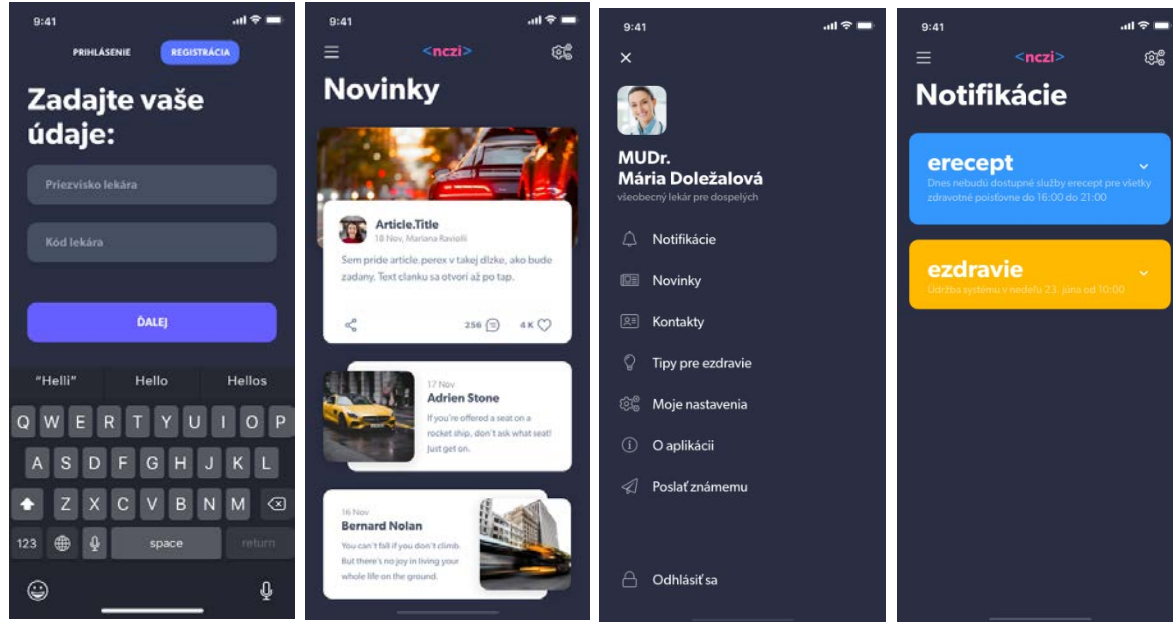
9:41

PRIHLÁSENIE REGISTRÁCIA

Zadajte vaše údaje:

Priezvisko lekára

Kód lekára

ĎALEJ

"Helli" Hello Hellos

Q W E R T Y U I O P
A S D F G H J K L
Z X C V B N M
123 space return

9:41

<nczi>

Novinky

Article.Title
18 Nov, Mariana Ravielli
Sem pride article.perex v takej dlzke, ako bude zadany. Text clanku sa otvori až po tap.

256 4 K

17 Nov
Adrien Stone
If you're offered a seat on a rocket ship, don't ask what seat! Just get on.

16 Nov
Bernard Nolan
You can't fall if you don't climb. But there's no joy in living your whole life on the ground.

9:41

MUDr.
Mária Doležalová
všeobecný lekár pre dospelých

Notifikácie
Novinky
Kontakty
Tipy pre ezdravie
Moje nastavenia
O aplikácii
Poslať známemu

Odhlásiť sa

9:41

<nczi>

Notifikácie

erecept
Dnes nebudú dostupné služby erecept pre všetky zdravotné poisťovne do 16:00 do 21:00

ezdravie
Údržba systému v nedeľu 23. júna od 10:00